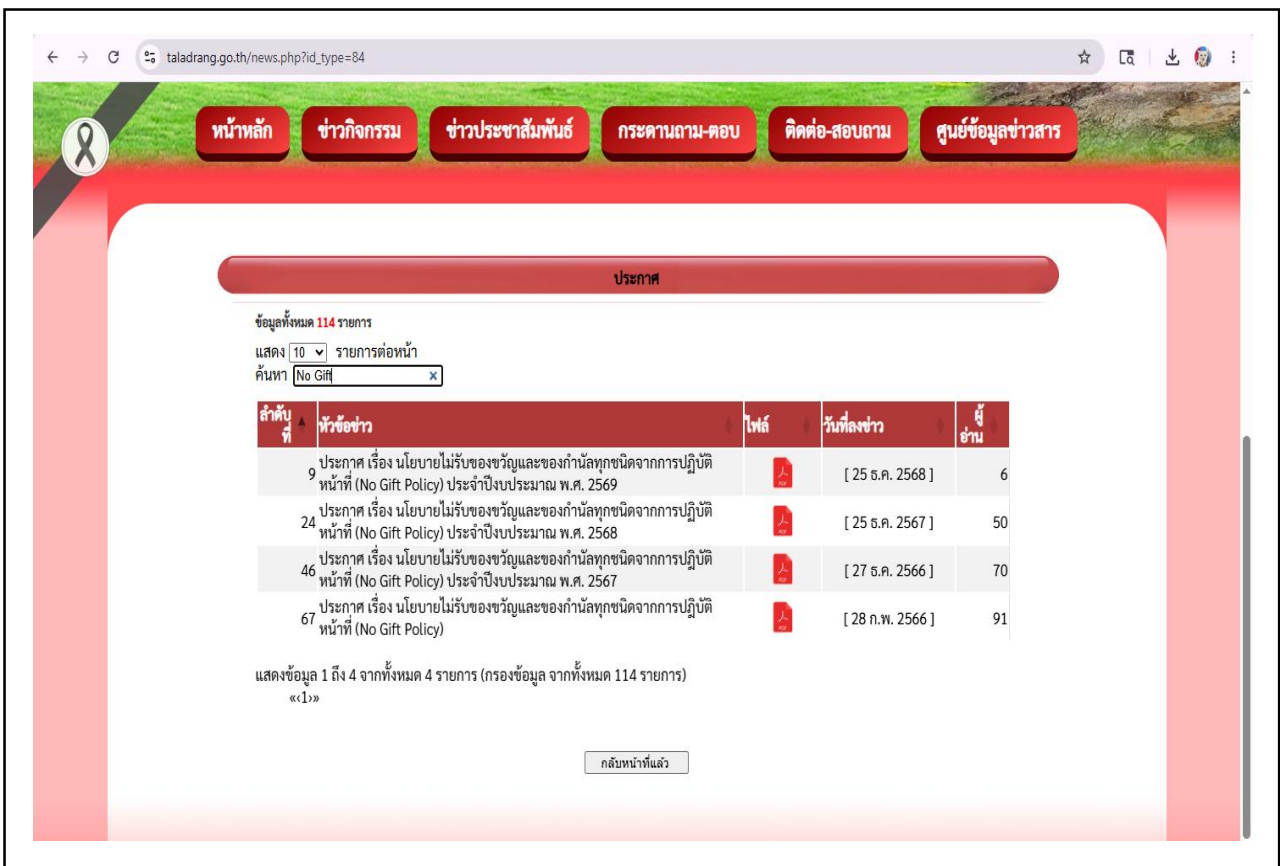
taladrang.go.th/news.php?id_type=84

หน้าหลัก ข่าวกิจกรรม ข่าวประชาสัมพันธ์ กระดานถาม-ตอบ ติดต่อ-สอบถาม ศูนย์ข้อมูลข่าวสาร

ประกาศ

ข้อมูลทั้งหมด 114 รายการ

แสดง 10 รายการต่อหน้า
ค้นหา No Gift

| ลำดับที่ | หัวข้อข่าว | ไฟล์ | วันที่ลงข่าว | ผู้อ่าน |
|---|---|---|---|---|
| 9 | ประกาศ เรื่อง นโยบายไม่รับของขวัญและของกำนัลทุกชนิดจากการปฏิบัติหน้าที่ (No Gift Policy) ประจำปีงบประมาณ พ.ศ. 2569 | | [ 25 ธ.ค. 2568 ] | 6 |
| 24 | ประกาศ เรื่อง นโยบายไม่รับของขวัญและของกำนัลทุกชนิดจากการปฏิบัติหน้าที่ (No Gift Policy) ประจำปีงบประมาณ พ.ศ. 2568 | | [ 25 ธ.ค. 2567 ] | 50 |
| 46 | ประกาศ เรื่อง นโยบายไม่รับของขวัญและของกำนัลทุกชนิดจากการปฏิบัติหน้าที่ (No Gift Policy) ประจำปีงบประมาณ พ.ศ. 2567 | | [ 27 ธ.ค. 2566 ] | 70 |
| 67 | ประกาศ เรื่อง นโยบายไม่รับของขวัญและของกำนัลทุกชนิดจากการปฏิบัติหน้าที่ (No Gift Policy) | | [ 28 ก.พ. 2566 ] | 91 |

แสดงข้อมูล 1 ถึง 4 จากทั้งหมด 4 รายการ (กรองข้อมูล จากทั้งหมด 114 รายการ)
«‹1›»

กลับหน้าที่แล้ว